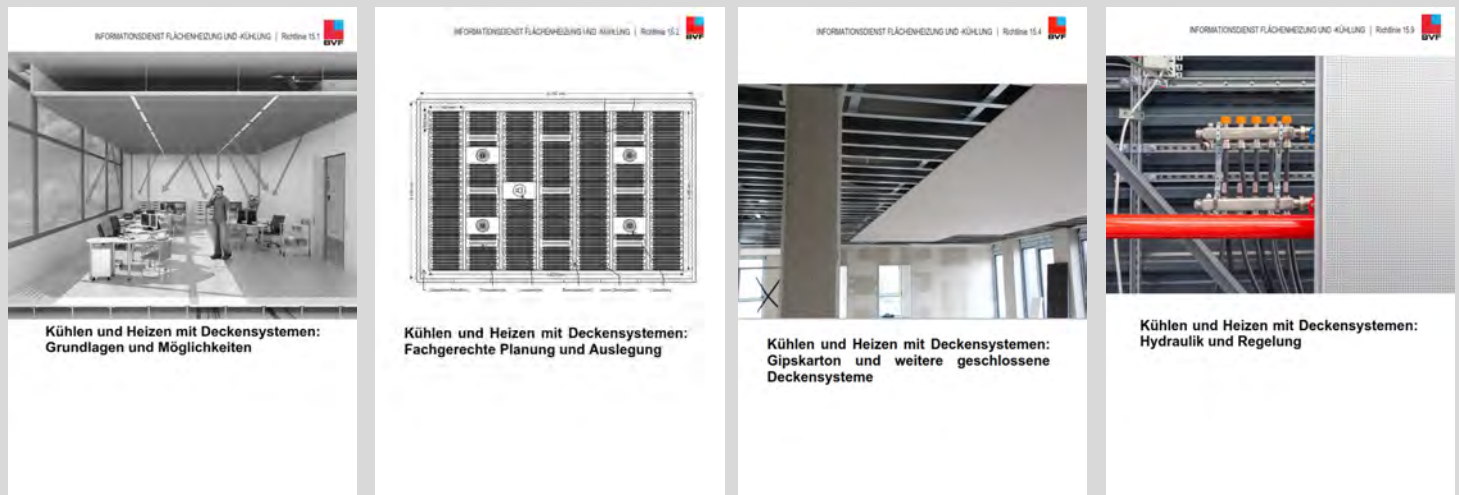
INFORMATIONSDIENST FLÄCHENHEIZUNG UND -KÜHLUNG | Richtlinie 15.1 BVF

Kühlen und Heizen mit Deckensystemen: Grundlagen und Möglichkeiten

INFORMATIONSDIENST FLÄCHENHEIZUNG UND -KÜHLUNG | Richtlinie 15.2 BVF

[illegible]

Kühlen und Heizen mit Deckensystemen: Fachgerechte Planung und Auslegung

INFORMATIONSDIENST FLÄCHENHEIZUNG UND -KÜHLUNG | Richtlinie 15.4 BVF

Kühlen und Heizen mit Deckensystemen: Gipskarton und weitere geschlossene Deckensysteme

INFORMATIONSDIENST FLÄCHENHEIZUNG UND -KÜHLUNG | Richtlinie 15.9 BVF

Kühlen und Heizen mit Deckensystemen: Hydraulik und Regelung